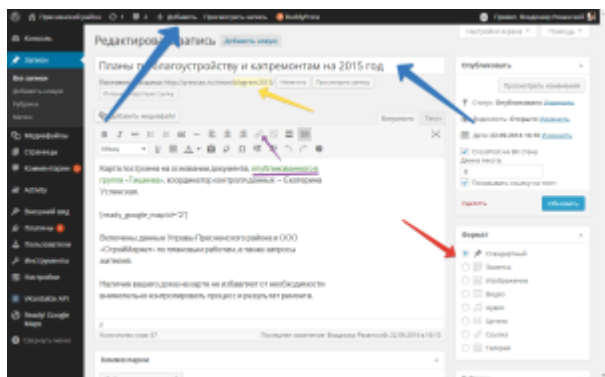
Пресненский район 1 0 Добавить Просмотреть запись BuddyPress Привет, Владимир Романский

Консоль
Записи
Все записи
Добавить новую
Рубрики
Метки
Медиафайлы
Страницы
Комментарии
Activity
Внешний вид
Плагины
Пользователи
Инструменты
Настройки
VKontakte API
Ready! Google Maps
Свернуть меню

Редактировать запись Добавить новую

Настройки экрана Помощь

Планы по благоустройству и капремонтам на 2015 год

Постоянная ссылка: http://presnya.ru/news/kapremont-2015/ Изменить Просмотреть запись Получить короткую ссылку

Добавить медиафайл

Визуально Текст

Абзац

Карта построена на основании документа, опубликованного группа «Пашина», координатор контроля данных – Екатерина Устинская.

[ready_google_map id='2']

Включены данные Управы Пресненского района и ООО «СтройМаркет» по плановым работам, а также запросы жителей.

Наличие вашего дома на карте не избавляет от необходимости внимательно контролировать процесс и результат ремонта.

p

Количество слов: 67 Последнее изменение: Владимир Романский 22.09.2014 в 16:10

Комментарии

Опубликовать

Просмотреть изменения

Статус: Опубликовано Изменить
Видимость: Открыто Изменить
Дата: 22.09.2014 16:10 Изменить

Опубликовать во ВКонтакте
Длина текста
0
Показывать ссылку на пост

Удалить Обновить

Формат

Стандартный
Заметка
Изображение
Видео
Аудио
Цитата
Ссылка
Галерея